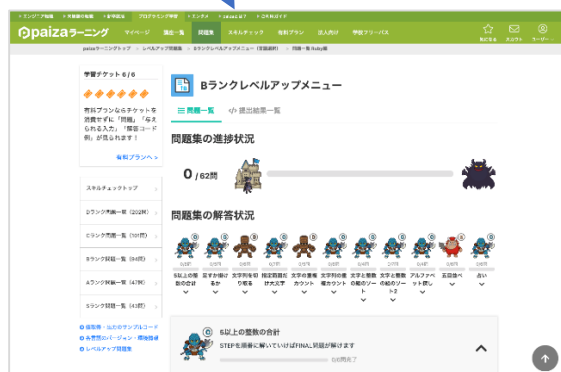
エンジニア転職 | 不動産の転職 | 女性転職 | プログラミング学習 | エンタメ | paizaとは？ | ご利用ガイド

paizaラーニング　マイページ　講座一覧　問題集　スキルチェック　有料プラン　法人向け　学校フリーパス　気になる　お知らせ　サポート

paizaラーニングトップ > レベルアップ問題集 > Bランクレベルアップメニュー（言語選択） > 問題一覧 Ruby編

学習チケット 6 / 6

有料プランならチケットを消費せずに「問題」「与えられる入力」「解答コード例」が見られます！

有料プランへ >

スキルチェックトップ

Dランク問題一覧（202問）

Cランク問題一覧（101問）

Bランク問題一覧（94問）

Aランク問題一覧（47問）

Sランク問題一覧（43問）

標準入・出力のサンプルコード

各言語のバージョン・環境情報

レベルアップ問題集

Bランクレベルアップメニュー

問題一覧　</> 提出結果一覧

問題集の進捗状況

0 / 62問

問題集の解答状況

5以上の整数の合計　足すか掛けるか　文字列を切り取る　指定範囲だけ大文字　文字の種類カウント　文字列の種類カウント　文字と整数の組のソート　文字と整数の組のソート2　アルファベット探し　五目並べ　占い

5以上の整数の合計

STEPを順番に解いていけばFINALに到達が解けます

0/8問完了